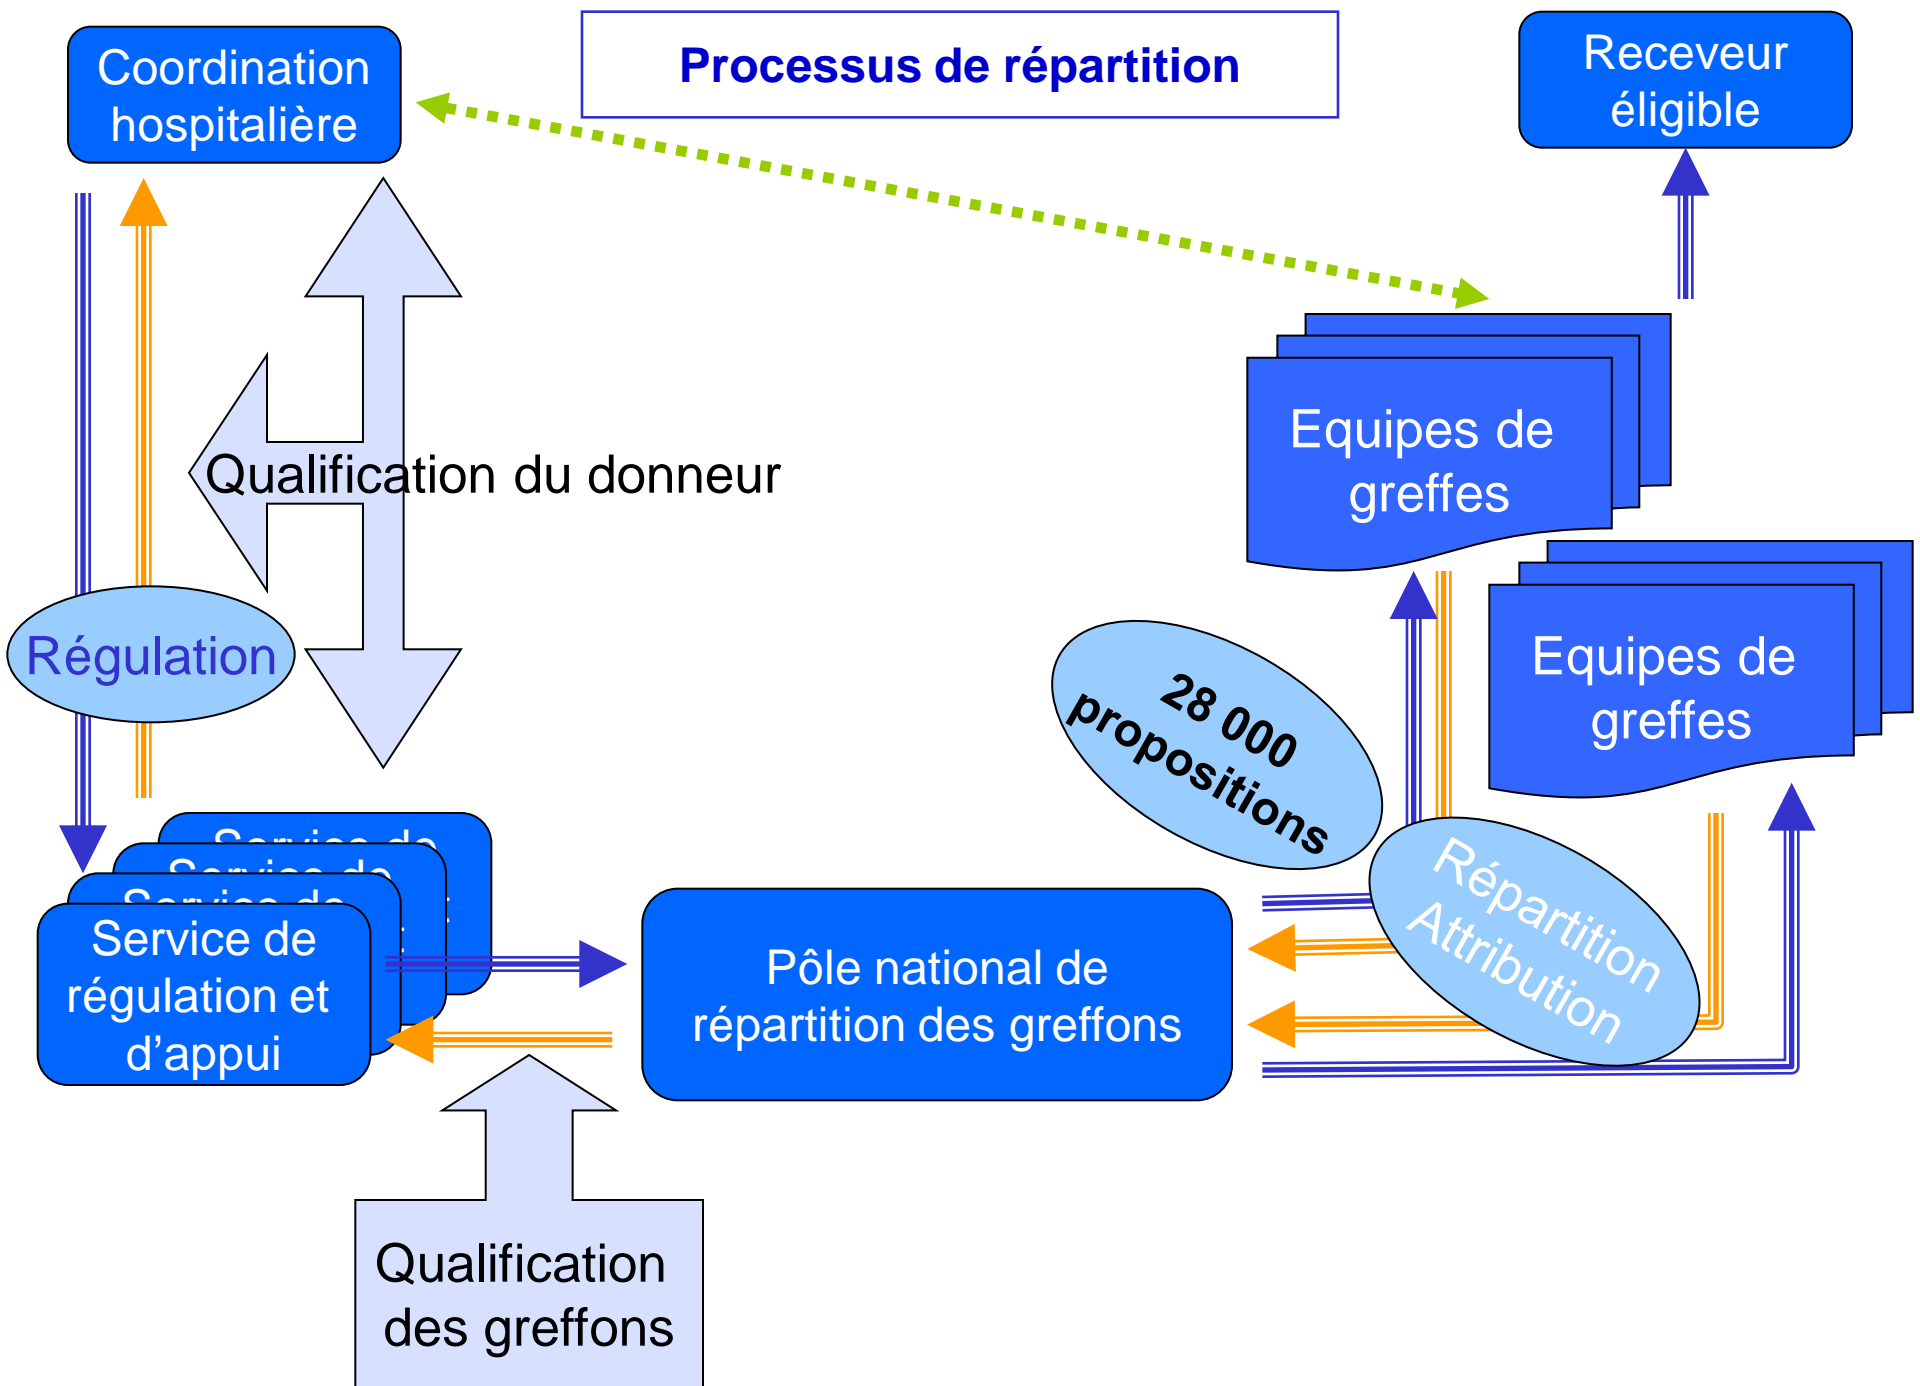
Coordination hospitalière

Processus de répartition

Receveur éligible

Qualification du donneur

Equipes de greffes

Equipes de greffes

Régulation

28 000 propositions

Répartition Attribution

Service de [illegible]

Service de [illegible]

Service de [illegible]

Service de régulation et d'appui

Pôle national de répartition des greffons

Qualification des greffons